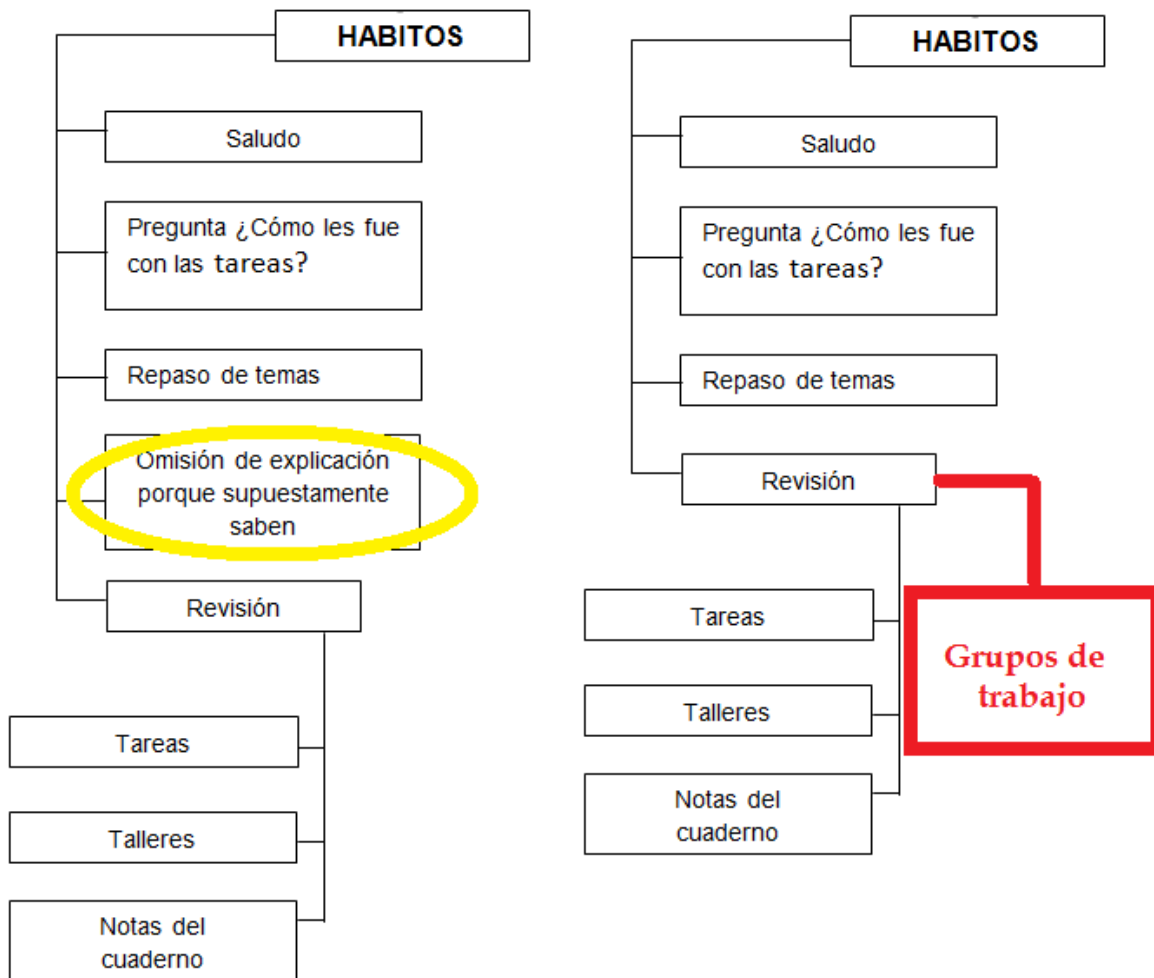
HABITOS

Saludo

Pregunta ¿Cómo les fue con las tareas?

Repaso de temas

Omisión de explicación porque supuestamente saben

Revisión

Tareas

Talleres

Notas del cuaderno

HABITOS

Saludo

Pregunta ¿Cómo les fue con las tareas?

Repaso de temas

Revisión

Tareas

Talleres

Notas del cuaderno

Grupos de trabajo